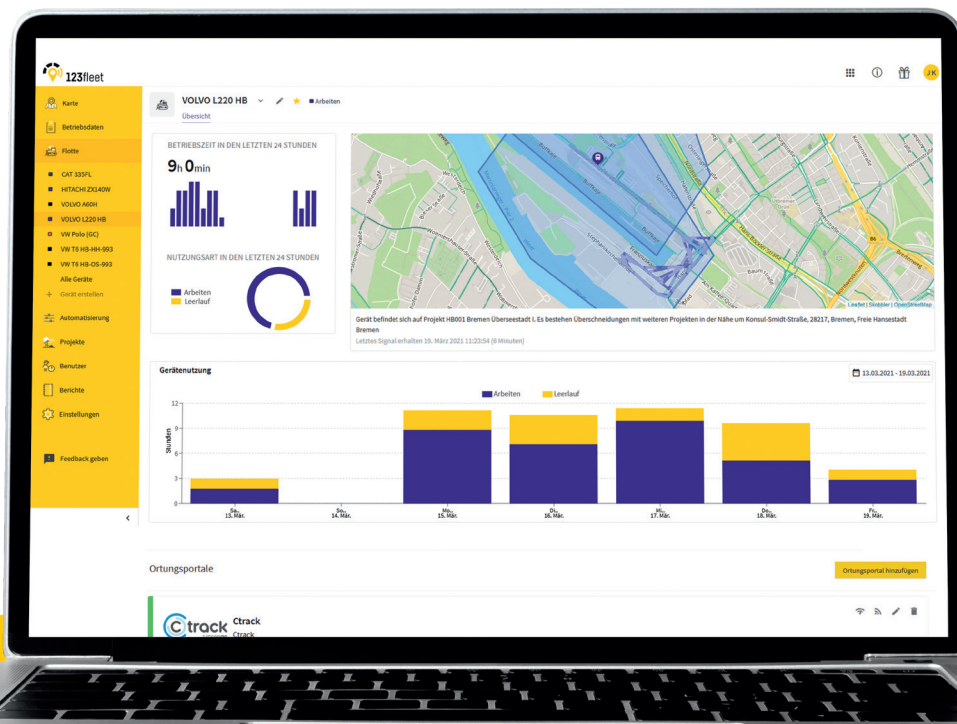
123fleet

JK

Karte
Betriebsdaten
Flotte
CAT 335FL
HITACHI ZX140W
VOLVO A60H
VOLVO L220 HB
VW Polo (GC)
VW T5 HB-HH-993
VW T6 HB-OS-993
Alle Geräte
Gerät erstellen
Automatisierung
Projekte
Benutzer
Berichte
Einstellungen
Feedback geben

VOLVO L220 HB
Arbeiten
Übersicht

BETRIEBSZEIT IN DEN LETZTEN 24 STUNDEN
9h 0min

NUTZUNGSART IN DEN LETZTEN 24 STUNDEN
Arbeiten
Leerlauf

Leaflet | Skobbler | OpenStreetMap
Gerät befindet sich auf Projekt HB001 Bremen Überseestadt I. Es bestehen Überschneidungen mit weiteren Projekten in der Nähe um Konsul-Smidt-Straße, 28217, Bremen, Freie Hansestadt Bremen
Letztes Signal erhalten 19. März 2021 11:23:54 (6 Minuten)

Gerätenutzung
13.03.2021 - 19.03.2021
Arbeiten
Leerlauf
Stunden
12
9
6
3
0
Sa., 13. März
So., 14. März
Mo., 15. März
Di., 16. März
Mi., 17. März
Do., 18. März
Fr., 19. März

Ortungsportale
Ortungsportal hinzufügen

Ctrack
Ctrack
Ctrack